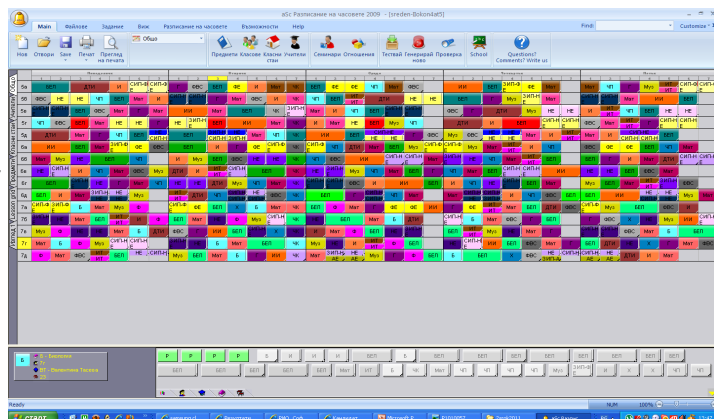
aSc Разписание на часовете 2009 - [sredeni-Bokoni4at5]

Main Файлове Задание Виж Разписание на часовете Възможности Help

Find: Customize

Нов Отвори Save Печат Преглед на печата Общо Предмети Класове Класни стаи Учители Семинари Отношения Тестай Генерирай ново Проверка School Questions? Comments? Write us

5а 5б 5в 5г 5д 6а 6б 6в 6г 7а 7б 7в 7г 7д

ДТИ И БЕЛ ФВС НЕ ЧП МАТ И ИИ МУЗ

Б НЕ ЧП Ф БЕЛ БЕЛ

Ready NUM

старт